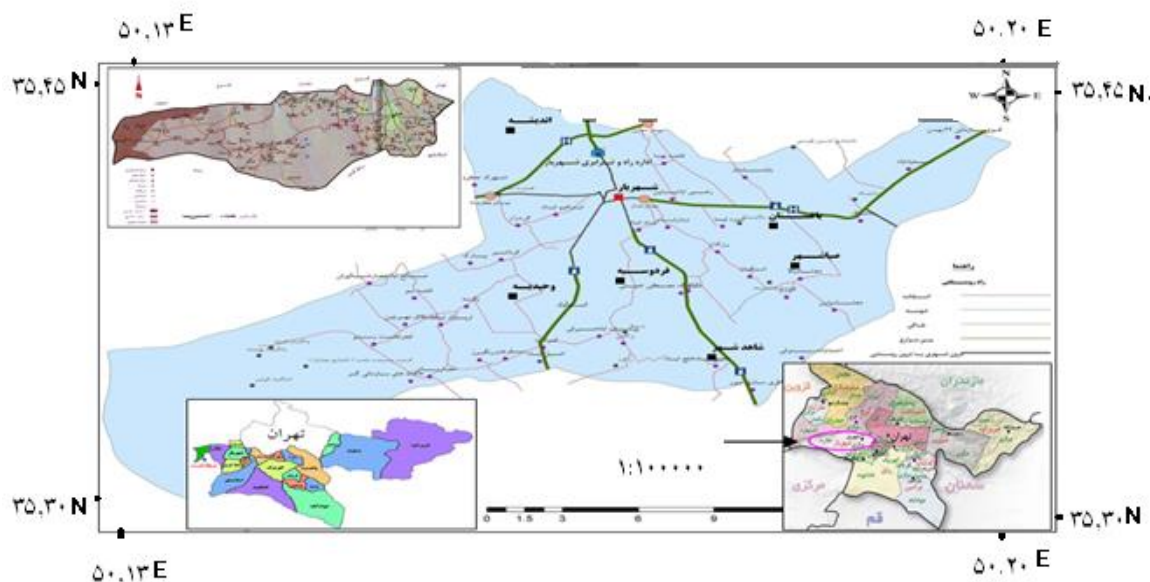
۵۰,۱۳E
۵۰.۲۰ E
۳۵,۴۵ N
۳۵,۴۵ N
N
W E
S
اندیشه
اداره راه و شهرسازی شهریار
شهریار
باغستان
صباشهر
فردوسیه
وحیدیه
شاهدشهر
راهنما
تهران
مازندران
قزوین
تهران
سمنان
مرکزی
قم
۱:۱۰۰۰۰۰
0 1.5 3 6 9
۳۵,۳۰ N
۳۵,۳۰ N
۵۰,۱۳E
۵۰.۲۰ E